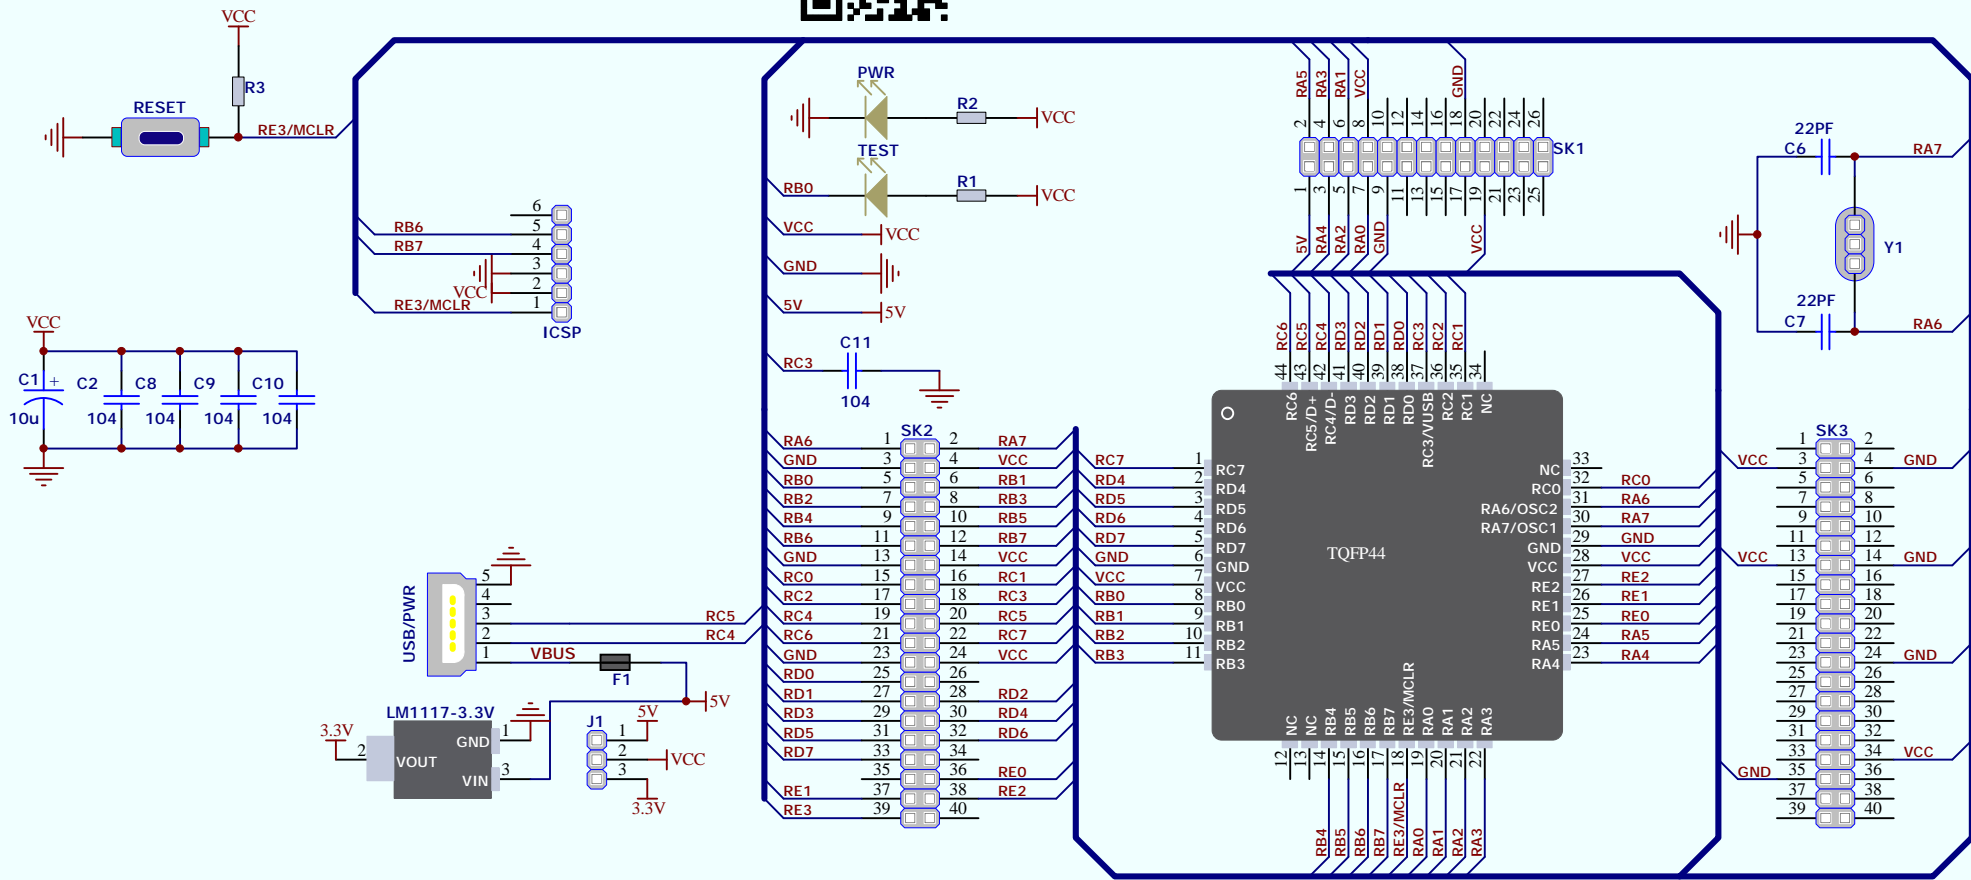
VCC
R3
RESET
RE3/MCLR
PWR
R2
VCC
TEST
R1
RB0
VCC
VCC
VCC
GND
5V
5V
C11
RC3
104
RA5 RA3 RA1 VCC GND
2 4 6 8 10 12 14 16 18 20 22 24 26
SK1
1 3 5 7 9 11 13 15 17 19 21 23 25
5V RA4 RA2 RA0 GND VCC
22PF
C6
RA7
Y1
22PF
C7
RA6
RB6
RB7
VCC
RE3/MCLR
6 5 4 3 2 1
ICSP
VCC
C1
10u
C2
104
C8
104
C9
104
C10
104
RC6 RC5 RC4 RD3 RD2 RD1 RD0 RC3 RC2 RC1
44 43 42 41 40 39 38 37 36 35 34
RC6 RC5/D+ RC4/D- RD3 RD2 RD1 RD0 RC3/VUSB RC2 RC1 NC
SK2
| | | | |
|---|---|---|---|
| RA6 | 1 | 2 | RA7 |
| GND | 3 | 4 | VCC |
| RB0 | 5 | 6 | RB1 |
| RB2 | 7 | 8 | RB3 |
| RB4 | 9 | 10 | RB5 |
| RB6 | 11 | 12 | RB7 |
| GND | 13 | 14 | VCC |
| RC0 | 15 | 16 | RC1 |
| RC2 | 17 | 18 | RC3 |
| RC4 | 19 | 20 | RC5 |
| RC6 | 21 | 22 | RC7 |
| GND | 23 | 24 | VCC |
| RD0 | 25 | 26 | |
| RD1 | 27 | 28 | RD2 |
| RD3 | 29 | 30 | RD4 |
| RD5 | 31 | 32 | RD6 |
| RD7 | 33 | 34 | |
| | 35 | 36 | RE0 |
| RE1 | 37 | 38 | RE2 |
| RE3 | 39 | 40 | |

| | | | | | | |
|---|---|---|---|---|---|---|
| RC7 | 1 | RC7 | NC | 33 | |
| RD4 | 2 | RD4 | RC0 | 32 | RC0 |
| RD5 | 3 | RD5 | RA6/OSC2 | 31 | RA6 |
| RD6 | 4 | RD6 | RA7/OSC1 | 30 | RA7 |
| RD7 | 5 | RD7 | GND | 29 | GND |
| GND | 6 | GND | VCC | 28 | VCC |
| VCC | 7 | VCC | RE2 | 27 | RE2 |
| RB0 | 8 | RB0 | RE1 | 26 | RE1 |
| RB1 | 9 | RB1 | RE0 | 25 | RE0 |
| RB2 | 10 | RB2 | RA5 | 24 | RA5 |
| RB3 | 11 | RB3 | RA4 | 23 | RA4 |

TQFP44
NC NC RB4 RB5 RB6 RB7 RE3/MCLR RA0 RA1 RA2 RA3
12 13 14 15 16 17 18 19 20 21 22
RB4 RB5 RB6 RB7 RE3/MCLR RA0 RA1 RA2 RA3
SK3
| | | | |
|---|---|---|---|
| | 1 | 2 | |
| VCC | 3 | 4 | GND |
| | 5 | 6 | |
| | 7 | 8 | |
| | 9 | 10 | |
| | 11 | 12 | |
| VCC | 13 | 14 | GND |
| | 15 | 16 | |
| | 17 | 18 | |
| | 19 | 20 | |
| | 21 | 22 | |
| | 23 | 24 | GND |
| | 25 | 26 | |
| | 27 | 28 | |
| | 29 | 30 | |
| | 31 | 32 | |
| | 33 | 34 | VCC |
| GND | 35 | 36 | |
| | 37 | 38 | |
| | 39 | 40 | |

USB/PWR
5 4 3 2 1
RC5
RC4
VBUS
F1
5V
LM1117-3.3V
3.3V
2
VOUT
GND
VIN
1
3
J1
5V
1 2 3
VCC
3.3V